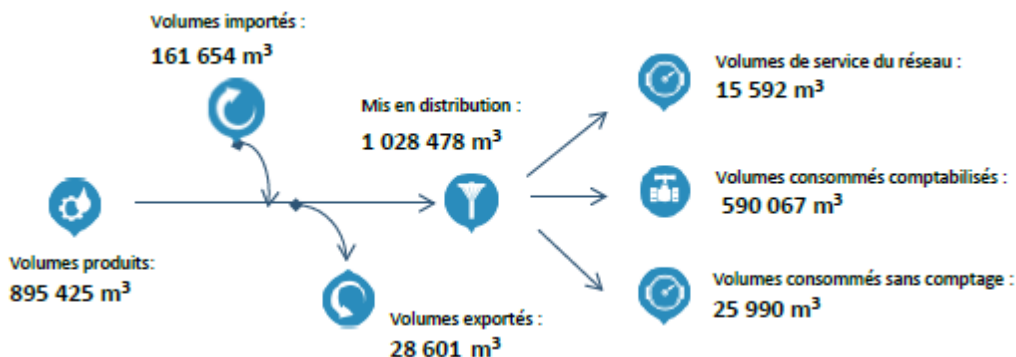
Volumes importés :
161 654 m$^3$

Mis en distribution :
1 028 478 m$^3$

Volumes de service du réseau :
15 592 m$^3$

Volumes consommés comptabilisés :
590 067 m$^3$

Volumes consommés sans comptage :
25 990 m$^3$

Volumes produits:
895 425 m$^3$

Volumes exportés :
28 601 m$^3$